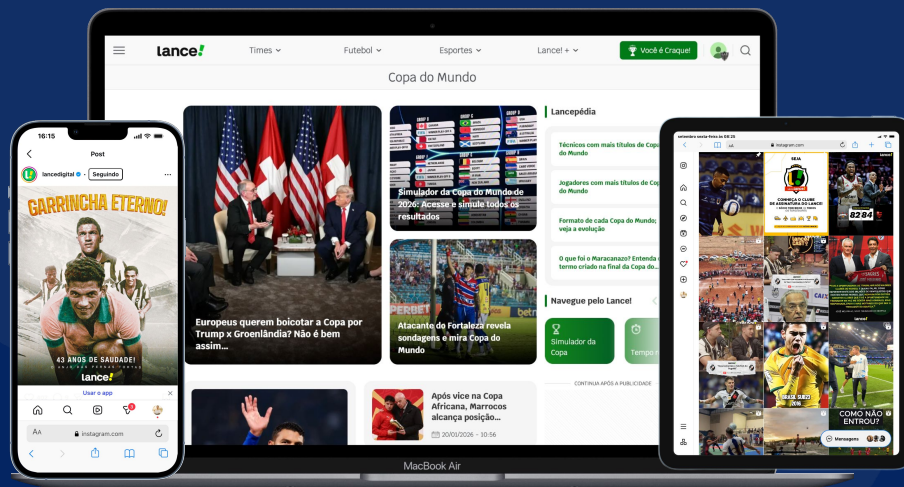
lance! Times Futebol Esportes Lance! + Você é Craque!

Copa do Mundo

Europeus querem boicotar a Copa por Trump x Groenlândia? Não é bem assim...

Simulador da Copa do Mundo de 2026: Acesse e simule todos os resultados

Atacante do Fortaleza revela sondagens e mira Copa do Mundo

Lancepédia

Técnicos com mais títulos de Copa do Mundo

Jogadores com mais títulos de Copa do Mundo

Formato de cada Copa do Mundo; veja a evolução

O que foi o Maracanazo? Entenda o termo criado na final da Copa do...

Navegue pelo Lance!

Simulador da Copa

Tempo r

CONTINUA APÓS A PUBLICIDADE

Após vice na Copa Africana, Marrocos alcança posição...

20/01/2026 - 10:56

MacBook Air

16:15

Post

lancedigital · Seguindo

GARRINCHA ETERNO!

43 ANOS DE SAUDADE!

lance!

Usar o app

AA instagram.com

instagram.com

SEJA

COMEÇOU O CLUBE DE ASSINATURA DO LANCE!

82 84

lance!

COMO NÃO ENTROU?

Mensagens